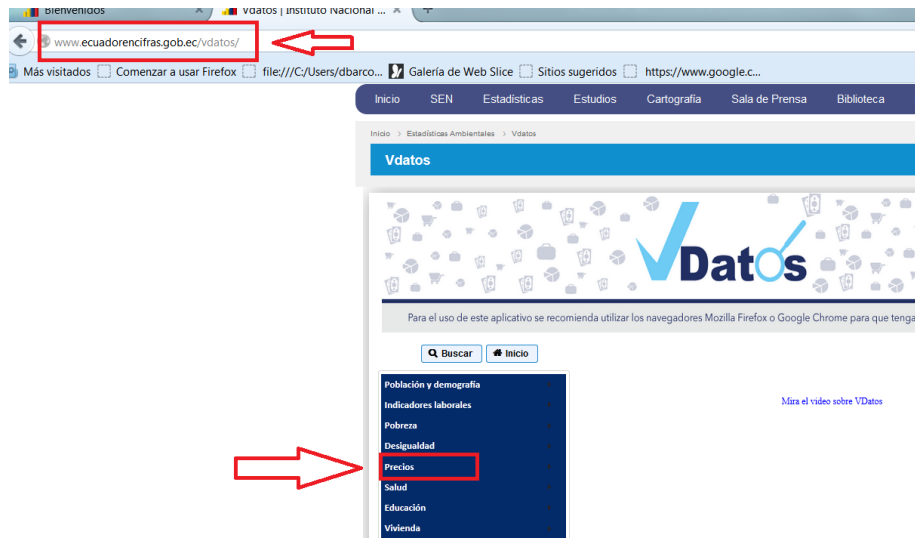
Bienvenidos ×
Vdatos | Instituto Nacional ... ×

www.ecuadorencifras.gob.ec/vdatos/

Más visitados Comenzar a usar Firefox file:///C:/Users/dbarco... Galería de Web Slice Sitios sugeridos https://www.google.c...

Inicio SEN Estadísticas Estudios Cartografía Sala de Prensa Biblioteca

Inicio > Estadísticas Ambientales > Vdatos

Vdatos

VDatos

Para el uso de este aplicativo se recomienda utilizar los navegadores Mozilla Firefox o Google Chrome para que tenga

Buscar Inicio

Población y demografía
Indicadores laborales
Pobreza
Desigualdad
Precios
Salud
Educación
Vivienda

Mira el video sobre VDatos